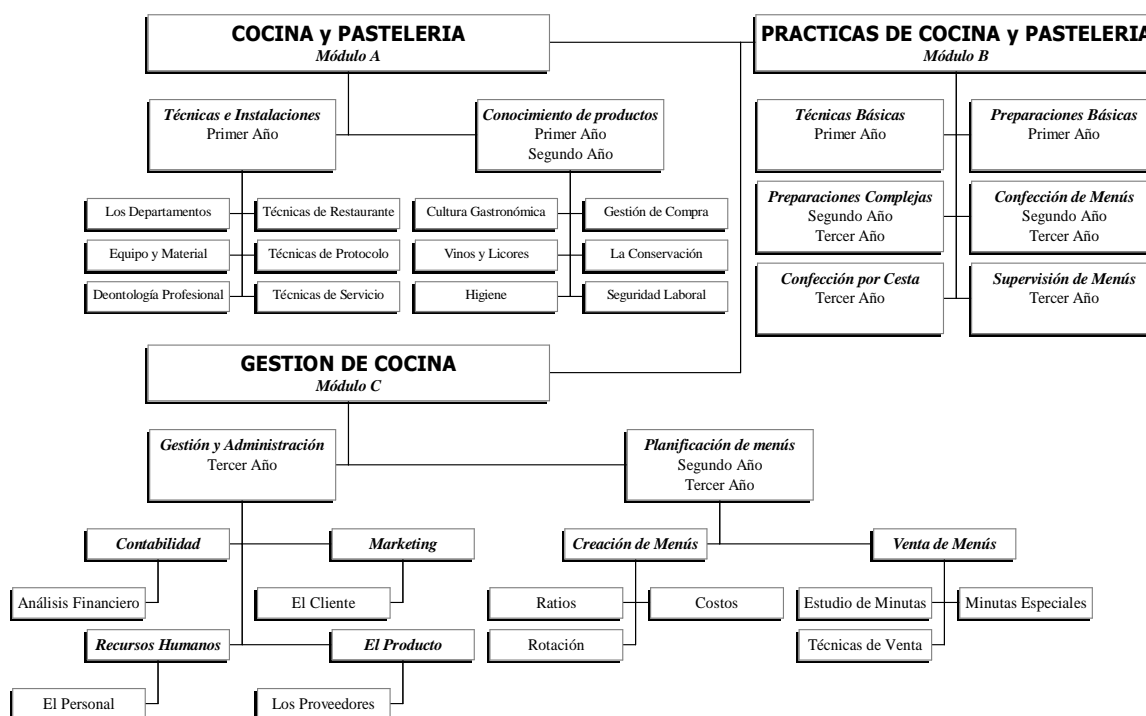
COCINA y PASTELERIA
Módulo A

PRACTICAS DE COCINA y PASTELERIA
Módulo B

Técnicas e Instalaciones
Primer Año

Conocimiento de productos
Primer Año
Segundo Año

Los Departamentos

Técnicas de Restaurante

Equipo y Material

Técnicas de Protocolo

Deontología Profesional

Técnicas de Servicio

Cultura Gastronómica

Gestión de Compra

Vinos y Licores

La Conservación

Higiene

Seguridad Laboral

Técnicas Básicas
Primer Año

Preparaciones Básicas
Primer Año

Preparaciones Complejas
Segundo Año
Tercer Año

Confección de Menús
Segundo Año
Tercer Año

Confección por Cesta
Tercer Año

Supervisión de Menús
Tercer Año

GESTION DE COCINA
Módulo C

Gestión y Administración
Tercer Año

Planificación de menús
Segundo Año
Tercer Año

Contabilidad

Marketing

Creación de Menús

Venta de Menús

Análisis Financiero

El Cliente

Ratios

Costos

Estudio de Minutas

Minutas Especiales

Recursos Humanos

El Producto

Rotación

Técnicas de Venta

El Personal

Los Proveedores